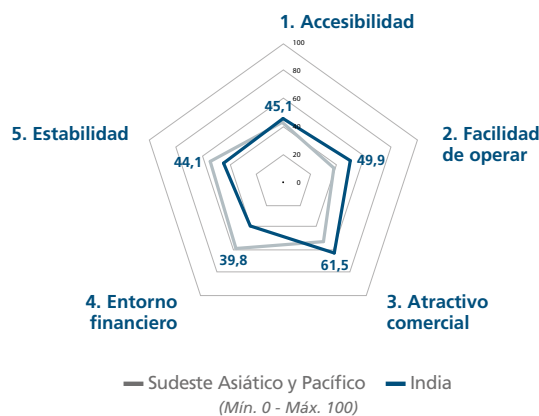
1. Accesibilidad

100
80
60
45,1
20
0

5. Estabilidad
44,1

2. Facilidad de operar
49,9

39,8
61,5

4. Entorno financiero

3. Atractivo comercial

Sudeste Asiático y Pacífico
India
(Mín. 0 - Máx. 100)